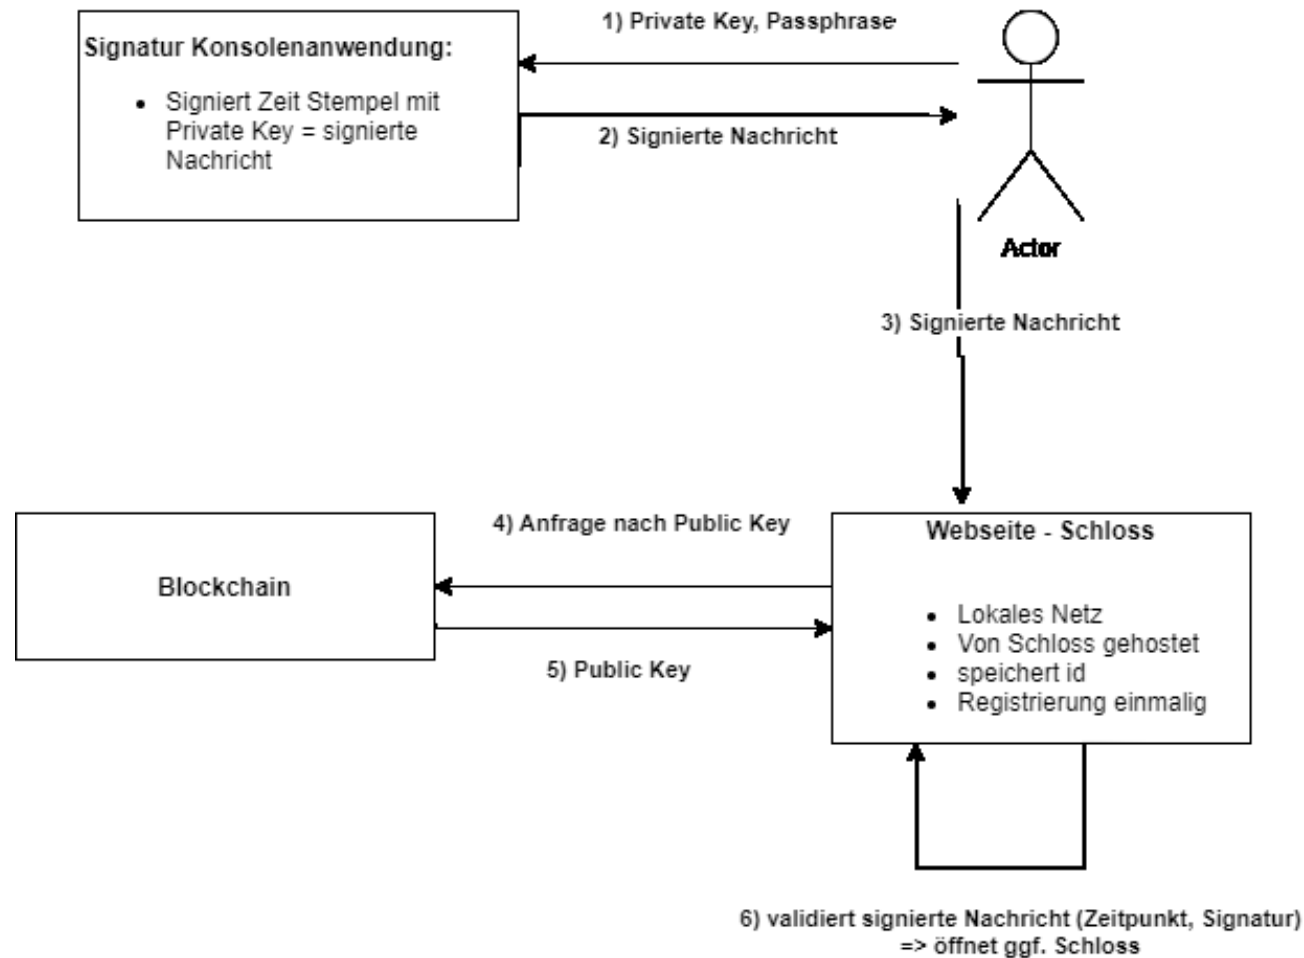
Signatur Konsolenanwendung:

- Signiert Zeit Stempel mit Private Key = signierte Nachricht

1) Private Key, Passphrase

2) Signierte Nachricht

Actor

3) Signierte Nachricht

Blockchain

4) Anfrage nach Public Key

5) Public Key

Webseite - Schloss

- Lokales Netz
- Von Schloss gehostet
- speichert id
- Registrierung einmalig

6) validiert signierte Nachricht (Zeitpunkt, Signatur) => öffnet ggf. Schloss